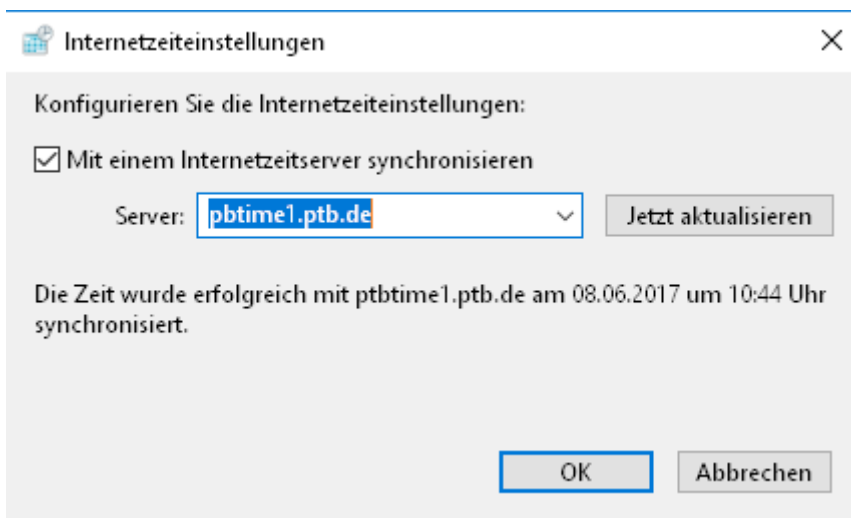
Internetzeiteinstellungen

Konfigurieren Sie die Internetzeiteinstellungen:

Mit einem Internetzeitserver synchronisieren

Server: pbtime1.ptb.de

Jetzt aktualisieren

Die Zeit wurde erfolgreich mit ptbtime1.ptb.de am 08.06.2017 um 10:44 Uhr synchronisiert.

OK

Abbrechen